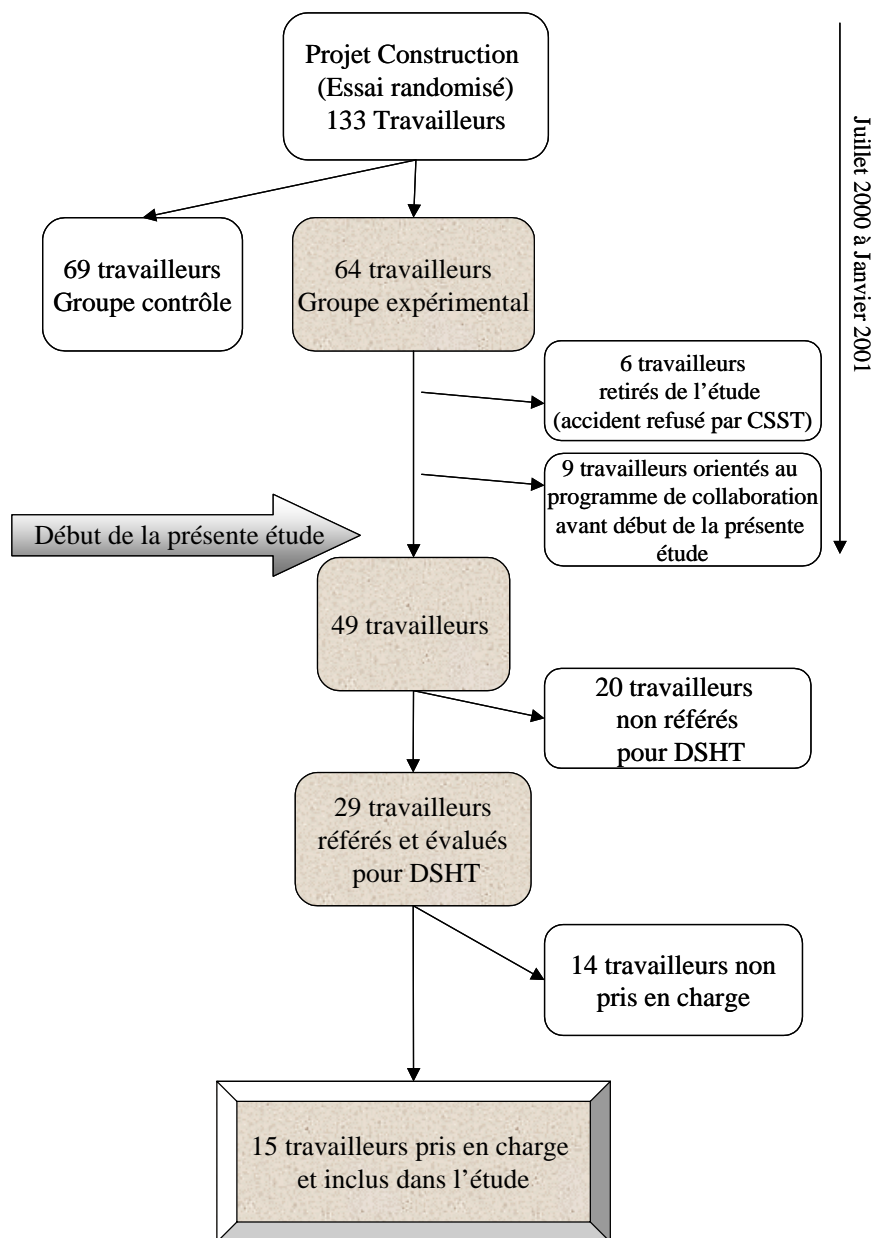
Projet Construction
(Essai randomisé)
133 Travailleurs

Juillet 2000 à Janvier 2001

69 travailleurs
Groupe contrôle

64 travailleurs
Groupe expérimental

6 travailleurs
retirés de l'étude
(accident refusé par CSST)

9 travailleurs orientés au programme de collaboration avant début de la présente étude

Début de la présente étude

49 travailleurs

20 travailleurs
non référés
pour DSHT

29 travailleurs
référés et évalués
pour DSHT

14 travailleurs non pris en charge

15 travailleurs pris en charge
et inclus dans l'étude